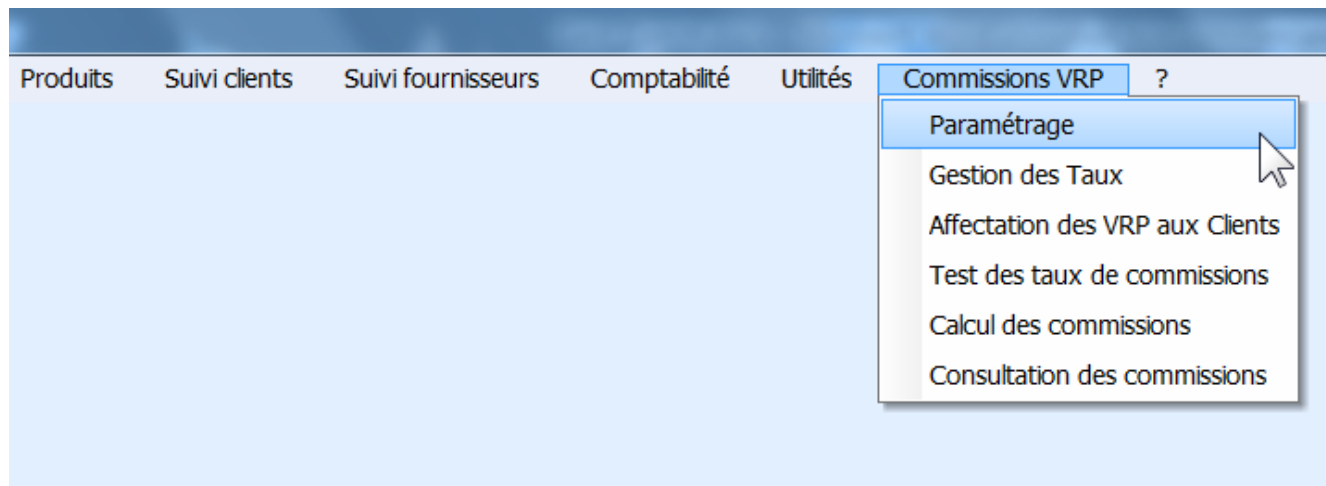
Produits Suivi clients Suivi fournisseurs Comptabilité Utilités Commissions VRP ?

Paramétrage
Gestion des Taux
Affectation des VRP aux Clients
Test des taux de commissions
Calcul des commissions
Consultation des commissions